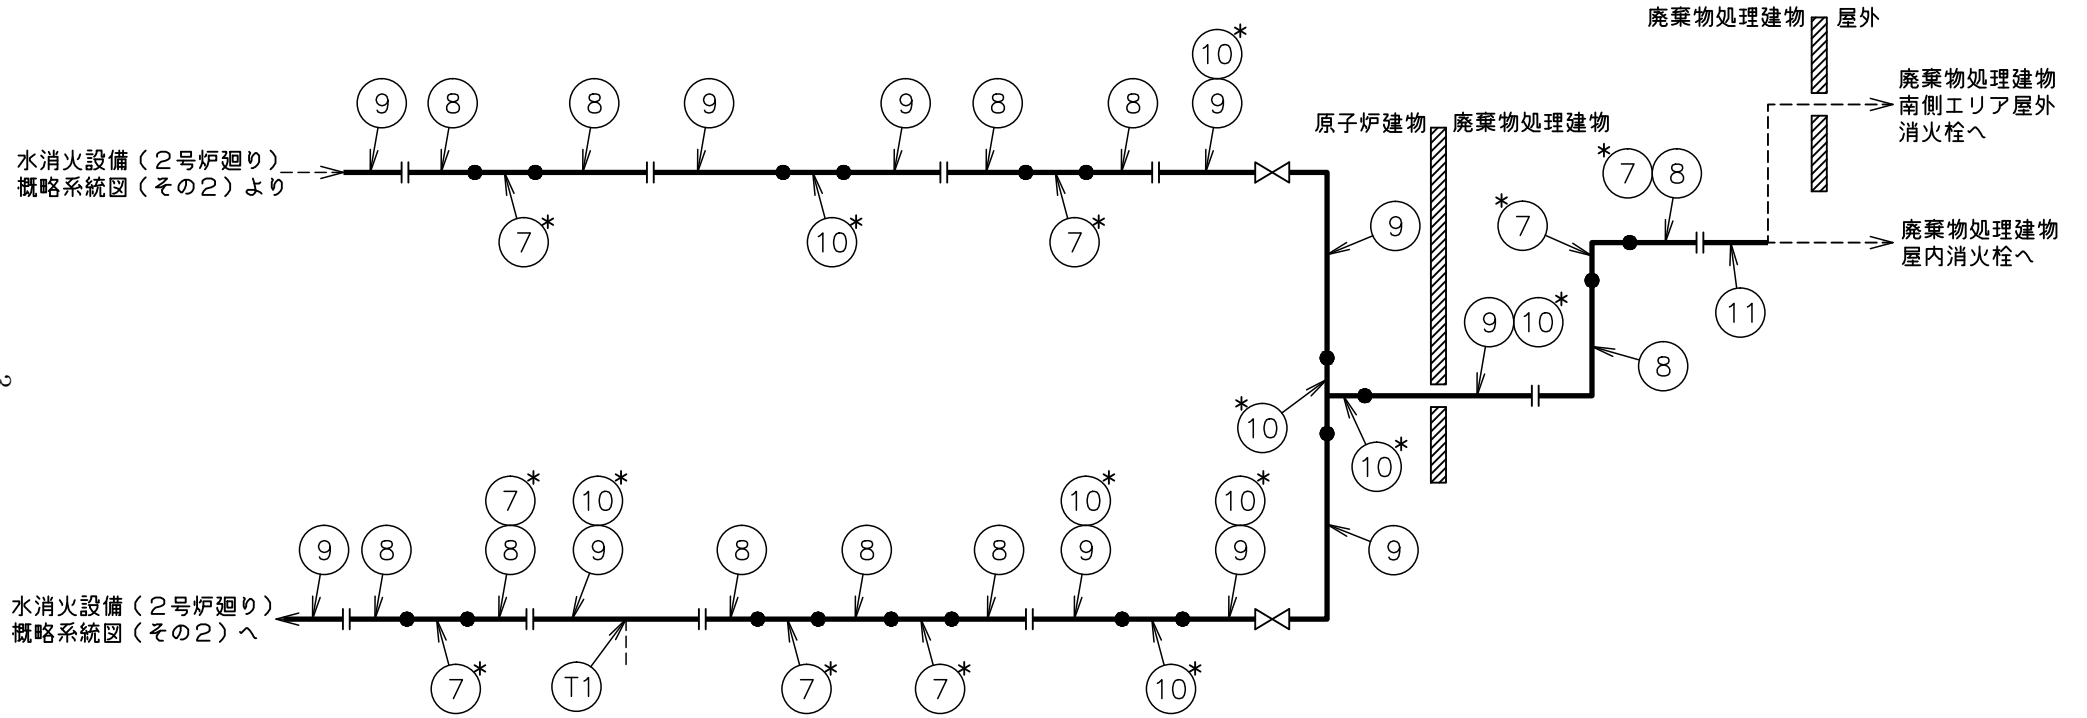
廃棄物処理建物 屋外

10*

9 8 8 9 9 8 8 9

廃棄物処理建物
南側エリア屋外
消火栓へ

原子炉建物 廃棄物処理建物

水消火設備（2号炉廻り）
概略系統図（その2）より

*7 8

7* 10* 7*

9

*7

廃棄物処理建物
屋内消火栓へ

11

9 10*

8

2

*10

10*

7* 10* 10* 10*

9 8 8 9 8 8 8 9 9

9

水消火設備（2号炉廻り）
概略系統図（その2）へ

7* T1 7* 7* 10*